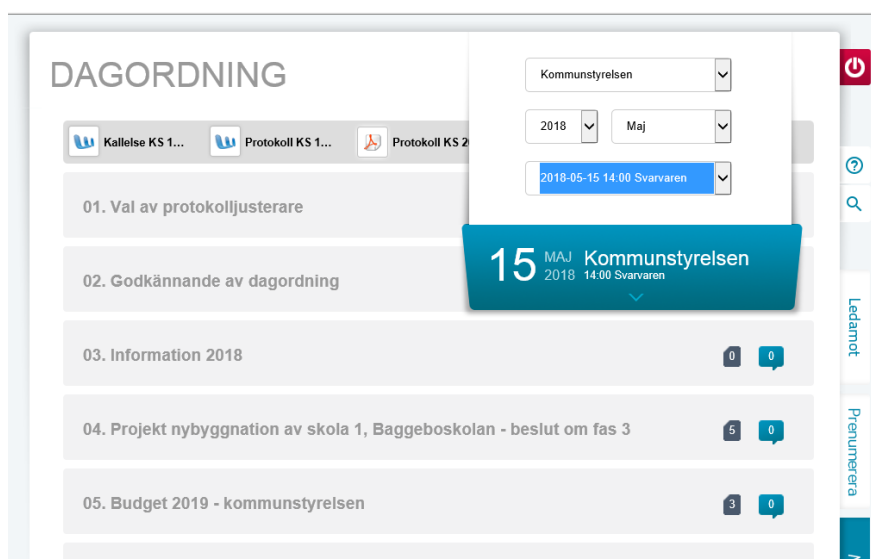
DAGORDNING

Kallelse KS 1...
Protokoll KS 1...
Protokoll KS 2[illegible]

Kommunstyrelsen
2018
Maj
2018-05-15 14:00 Svarvaren

15 MAJ 2018 Kommunstyrelsen
14:00 Svarvaren

01. Val av protokolljusterare

02. Godkännande av dagordning

03. Information 2018
0
0

04. Projekt nybyggnation av skola 1, Baggeboskolan - beslut om fas 3
5
0

05. Budget 2019 - kommunstyrelsen
3
0

Ledamot
Prenumerera